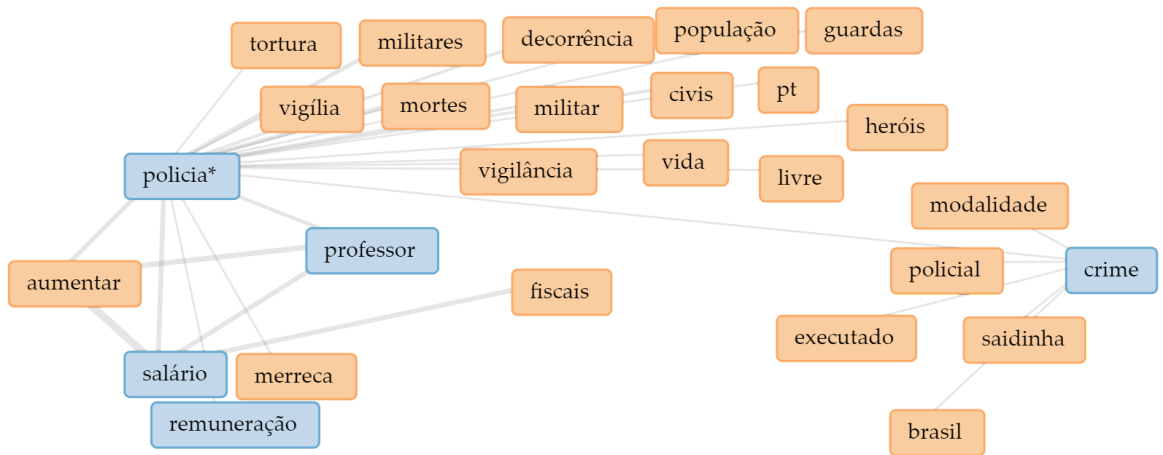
tortura
militares
decorrência
população
guardas
vigília
mortes
militar
civis
pt
heróis
policia*
vigilância
vida
livre
modalidade
professor
aumentar
fiscais
policial
crime
executado
saidinha
salário
merreca
remuneração
brasil